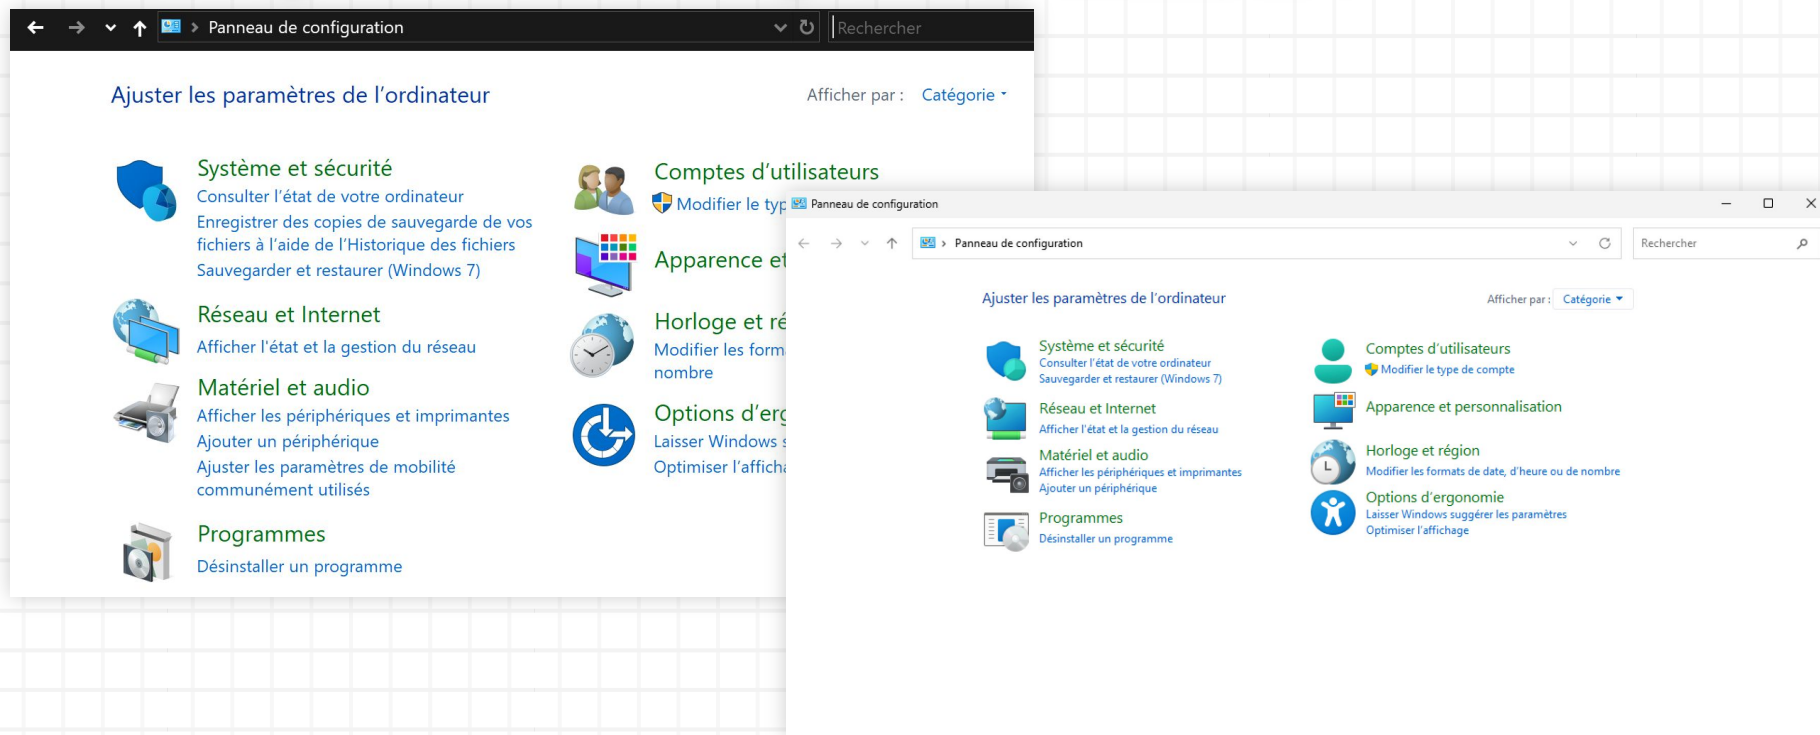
Panneau de configuration

Rechercher

Ajuster les paramètres de l'ordinateur

Afficher par : Catégorie

Système et sécurité
Consulter l'état de votre ordinateur
Enregistrer des copies de sauvegarde de vos fichiers à l'aide de l'Historique des fichiers
Sauvegarder et restaurer (Windows 7)

Réseau et Internet
Afficher l'état et la gestion du réseau

Matériel et audio
Afficher les périphériques et imprimantes
Ajouter un périphérique
Ajuster les paramètres de mobilité communément utilisés

Programmes
Désinstaller un programme

Comptes d'utilisateurs
Modifier le typ

Apparence et

Horloge et ré
Modifier les form
nombre

Options d'erg
Laisser Windows s
Optimiser l'afficha

Panneau de configuration

Panneau de configuration

Rechercher

Ajuster les paramètres de l'ordinateur

Afficher par : Catégorie

Système et sécurité
Consulter l'état de votre ordinateur
Sauvegarder et restaurer (Windows 7)

Réseau et Internet
Afficher l'état et la gestion du réseau

Matériel et audio
Afficher les périphériques et imprimantes
Ajouter un périphérique

Programmes
Désinstaller un programme

Comptes d'utilisateurs
Modifier le type de compte

Apparence et personnalisation

Horloge et région
Modifier les formats de date, d'heure ou de nombre

Options d'ergonomie
Laisser Windows suggérer les paramètres
Optimiser l'affichage